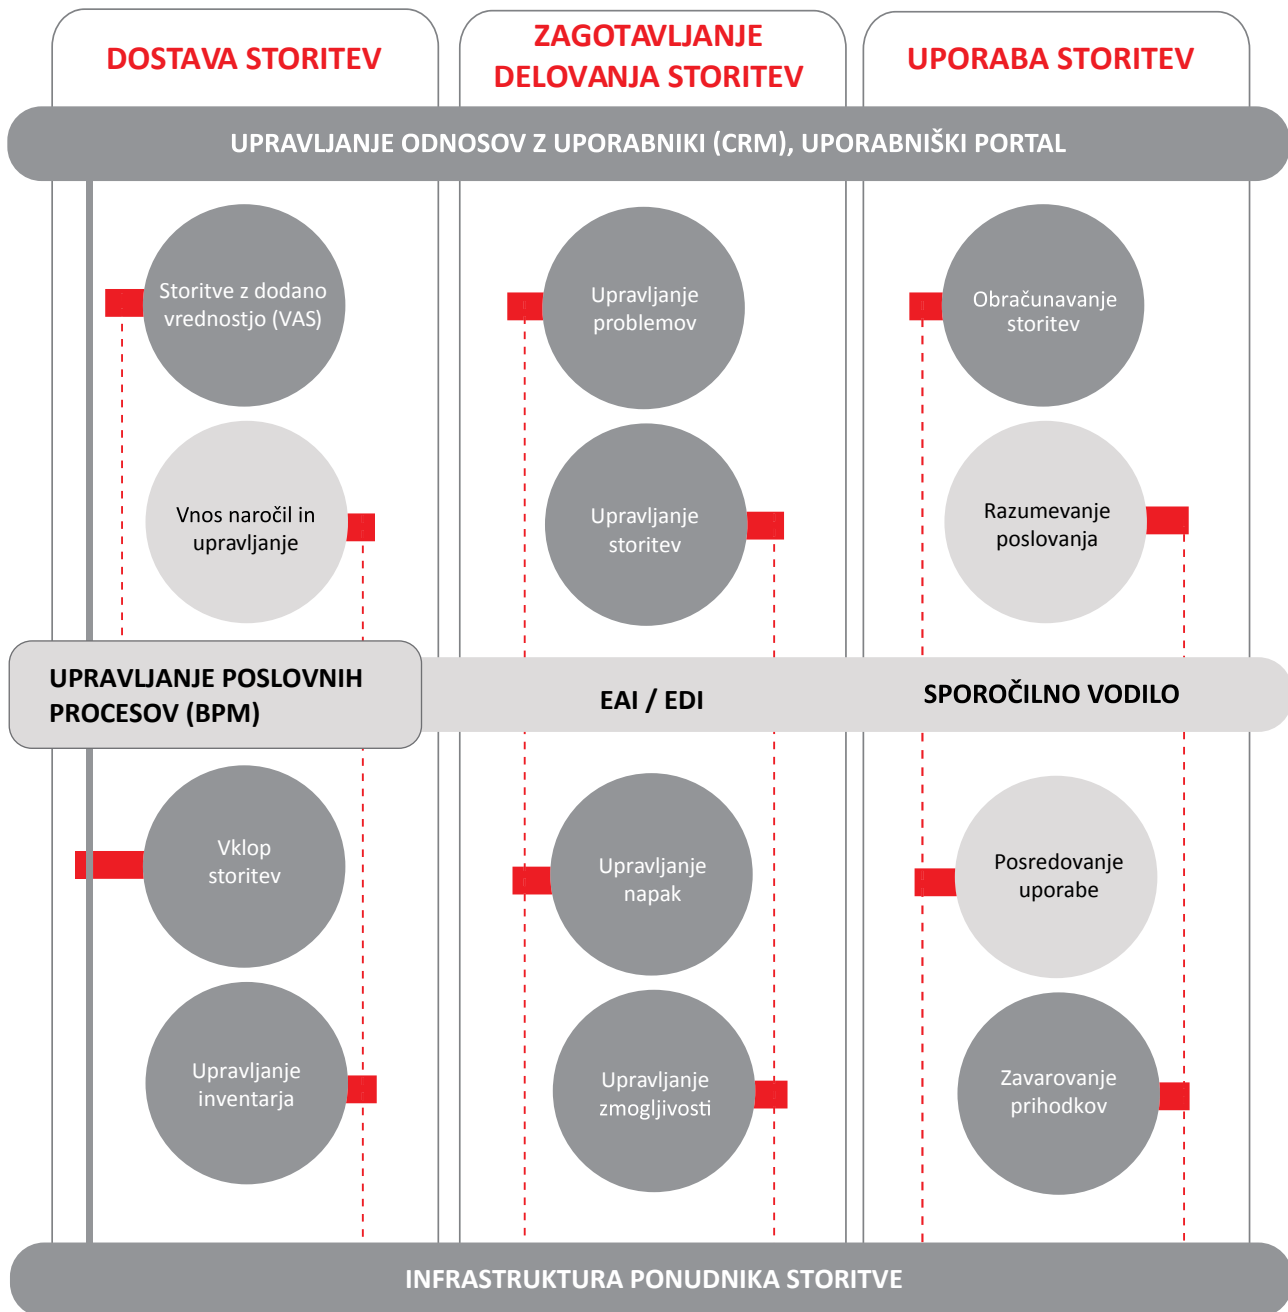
DOSTAVA STORITEV

ZAGOTAVLJANJE DELOVANJA STORITEV

UPORABA STORITEV

UPRAVLJANJE ODNOSOV Z UPORABNIKI (CRM), UPORABNIŠKI PORTAL

Storitve z dodano vrednostjo (VAS)

Upravljanje problemov

Obračunavanje storitev

Vnos naročil in upravljanje

Upravljanje storitev

Razumevanje poslovanja

UPRAVLJANJE POSLOVNIH PROCESOV (BPM)

EAI / EDI

SPOROČILNO VODILO

Vklop storitev

Upravljanje napak

Posredovanje uporabe

Upravljanje inventarja

Upravljanje zmogljivosti

Zavarovanje prihodkov

INFRASTRUKTURA PONUDNIKA STORITVE